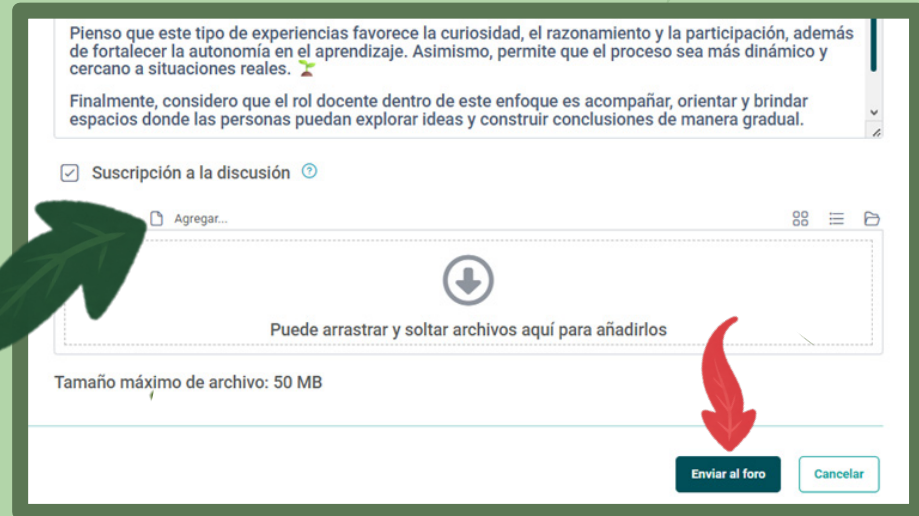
Pienso que este tipo de experiencias favorece la curiosidad, el razonamiento y la participación, además de fortalecer la autonomía en el aprendizaje. Asimismo, permite que el proceso sea más dinámico y cercano a situaciones reales. 🌱

Finalmente, considero que el rol docente dentro de este enfoque es acompañar, orientar y brindar espacios donde las personas puedan explorar ideas y construir conclusiones de manera gradual.

Suscripción a la discusión

Agregar...

Puede arrastrar y soltar archivos aquí para añadirlos

Tamaño máximo de archivo: 50 MB

Enviar al foro

Cancelar